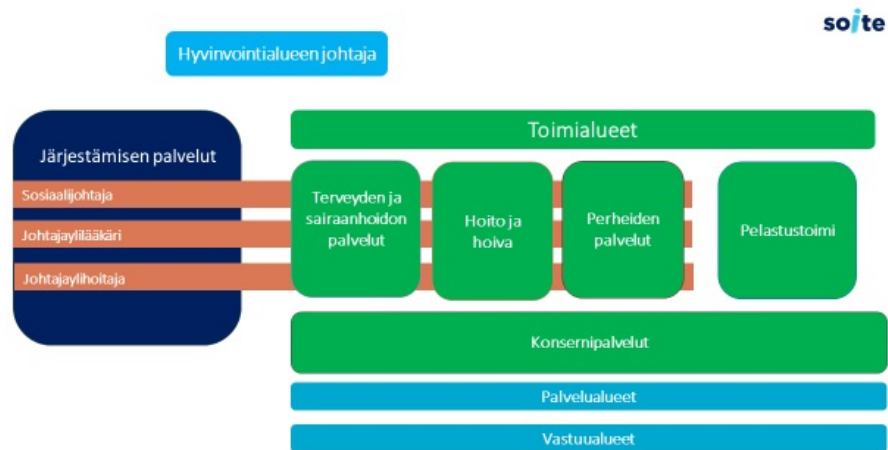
soite

Hyvinvointialueen johtaja

Järjestämisen palvelut

Sosiaalijohtaja

Johtajaylilääkäri

Johtajaylihoitaja

Toimialueet

Terveyden ja sairaanhoidon palvelut

Hoito ja hoiva

Perheiden palvelut

Pelastustoimi

Konsernipalvelut

Palvelualueet

Vastuualueet